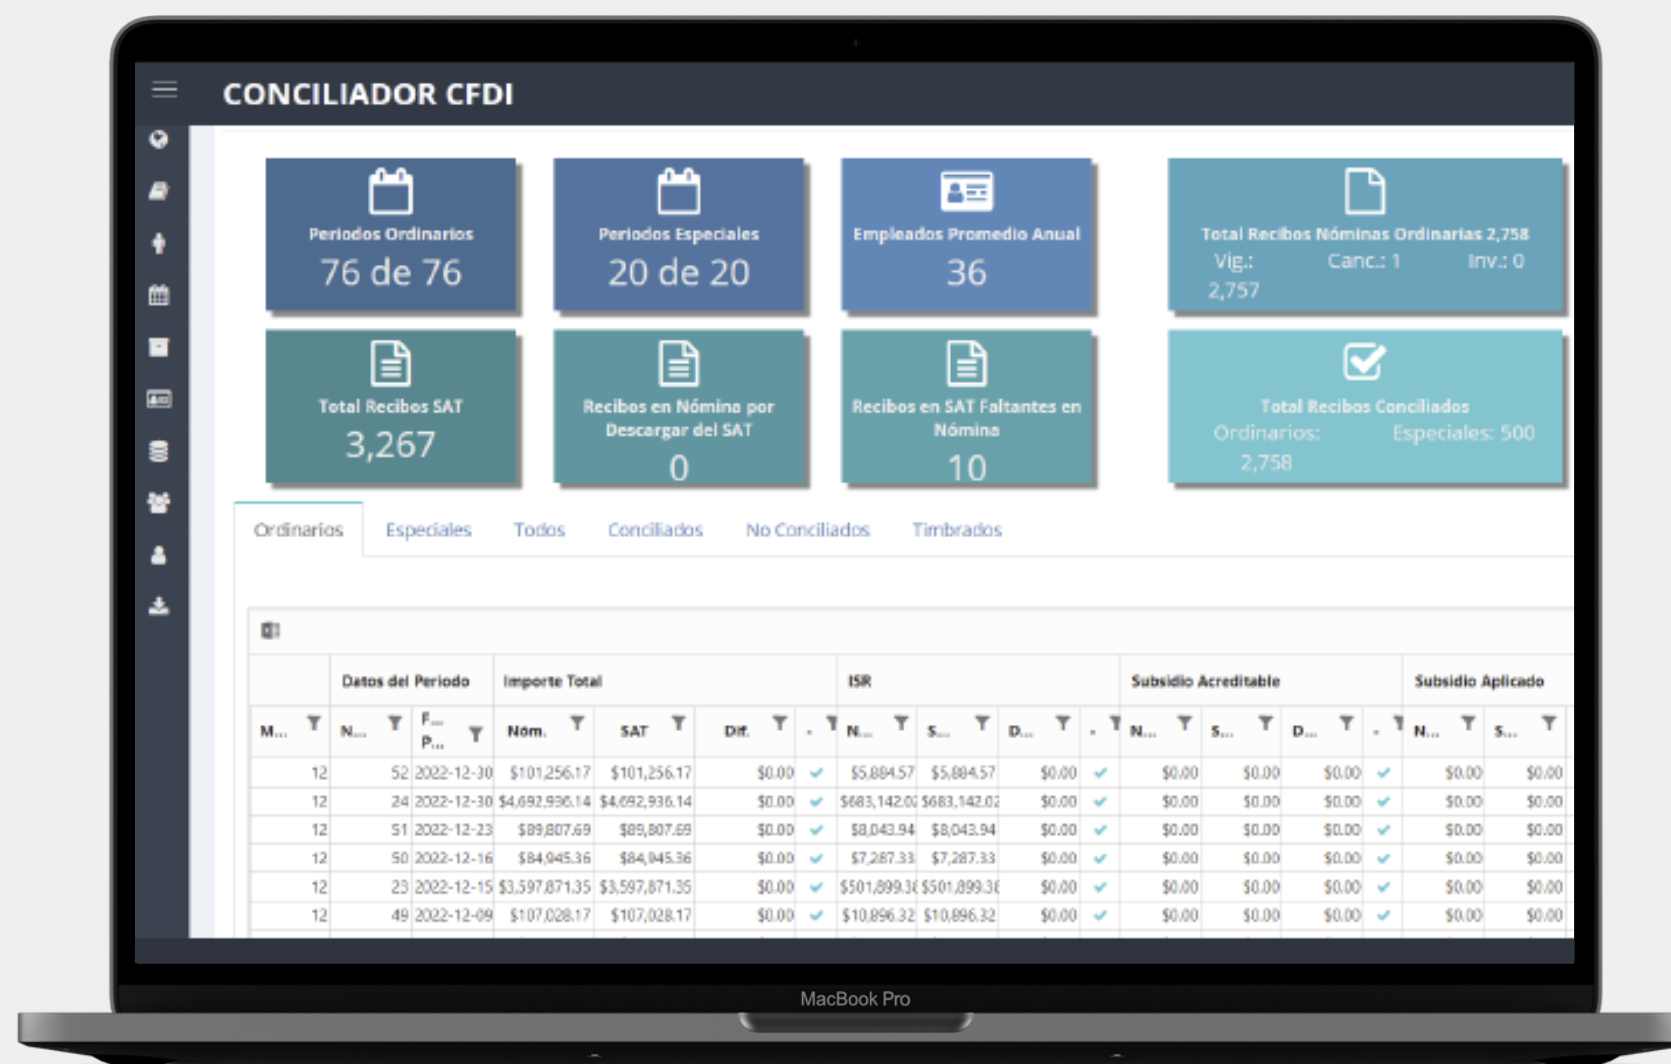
CONCILIADOR CFDI

Periodos Ordinarios
76 de 76

Periodos Especiales
20 de 20

Empleados Promedio Anual
36

Total Recibos Nóminas Ordinarias 2,758
Vig.: 2,757 Canc.: 1 Inv.: 0

Total Recibos SAT
3,267

Recibos en Nómina por Descargar del SAT
0

Recibos en SAT Faltantes en Nómina
10

Total Recibos Conciliados
Ordinarios: 2,758 Especiales: 500

Ordinarios Especiales Todos Conciliados No Conciliados Timbrados

| | Datos del Periodo | | Importe Total | | | | ISR | | | | Subsidio Acreditable | | | | Subsidio Aplicado | |
|---|---|---|---|---|---|---|---|---|---|---|---|---|---|---|---|---|
| M... | N... | F... P... | Nóm. | SAT | Dif. | . | N... | S... | D... | . | N... | S... | D... | . | N... | S... |
| 12 | 52 | 2022-12-30 | $101,256.17 | $101,256.17 | $0.00 | ✓ | $5,884.57 | $5,884.57 | $0.00 | ✓ | $0.00 | $0.00 | $0.00 | ✓ | $0.00 | $0.00 |
| 12 | 24 | 2022-12-30 | $4,692,936.14 | $4,692,936.14 | $0.00 | ✓ | $683,142.02 | $683,142.02 | $0.00 | ✓ | $0.00 | $0.00 | $0.00 | ✓ | $0.00 | $0.00 |
| 12 | 51 | 2022-12-23 | $89,807.69 | $89,807.69 | $0.00 | ✓ | $8,043.94 | $8,043.94 | $0.00 | ✓ | $0.00 | $0.00 | $0.00 | ✓ | $0.00 | $0.00 |
| 12 | 50 | 2022-12-16 | $84,945.36 | $84,945.36 | $0.00 | ✓ | $7,287.33 | $7,287.33 | $0.00 | ✓ | $0.00 | $0.00 | $0.00 | ✓ | $0.00 | $0.00 |
| 12 | 23 | 2022-12-15 | $3,597,871.35 | $3,597,871.35 | $0.00 | ✓ | $501,899.38 | $501,899.38 | $0.00 | ✓ | $0.00 | $0.00 | $0.00 | ✓ | $0.00 | $0.00 |
| 12 | 49 | 2022-12-09 | $107,028.17 | $107,028.17 | $0.00 | ✓ | $10,896.32 | $10,896.32 | $0.00 | ✓ | $0.00 | $0.00 | $0.00 | ✓ | $0.00 | $0.00 |

MacBook Pro